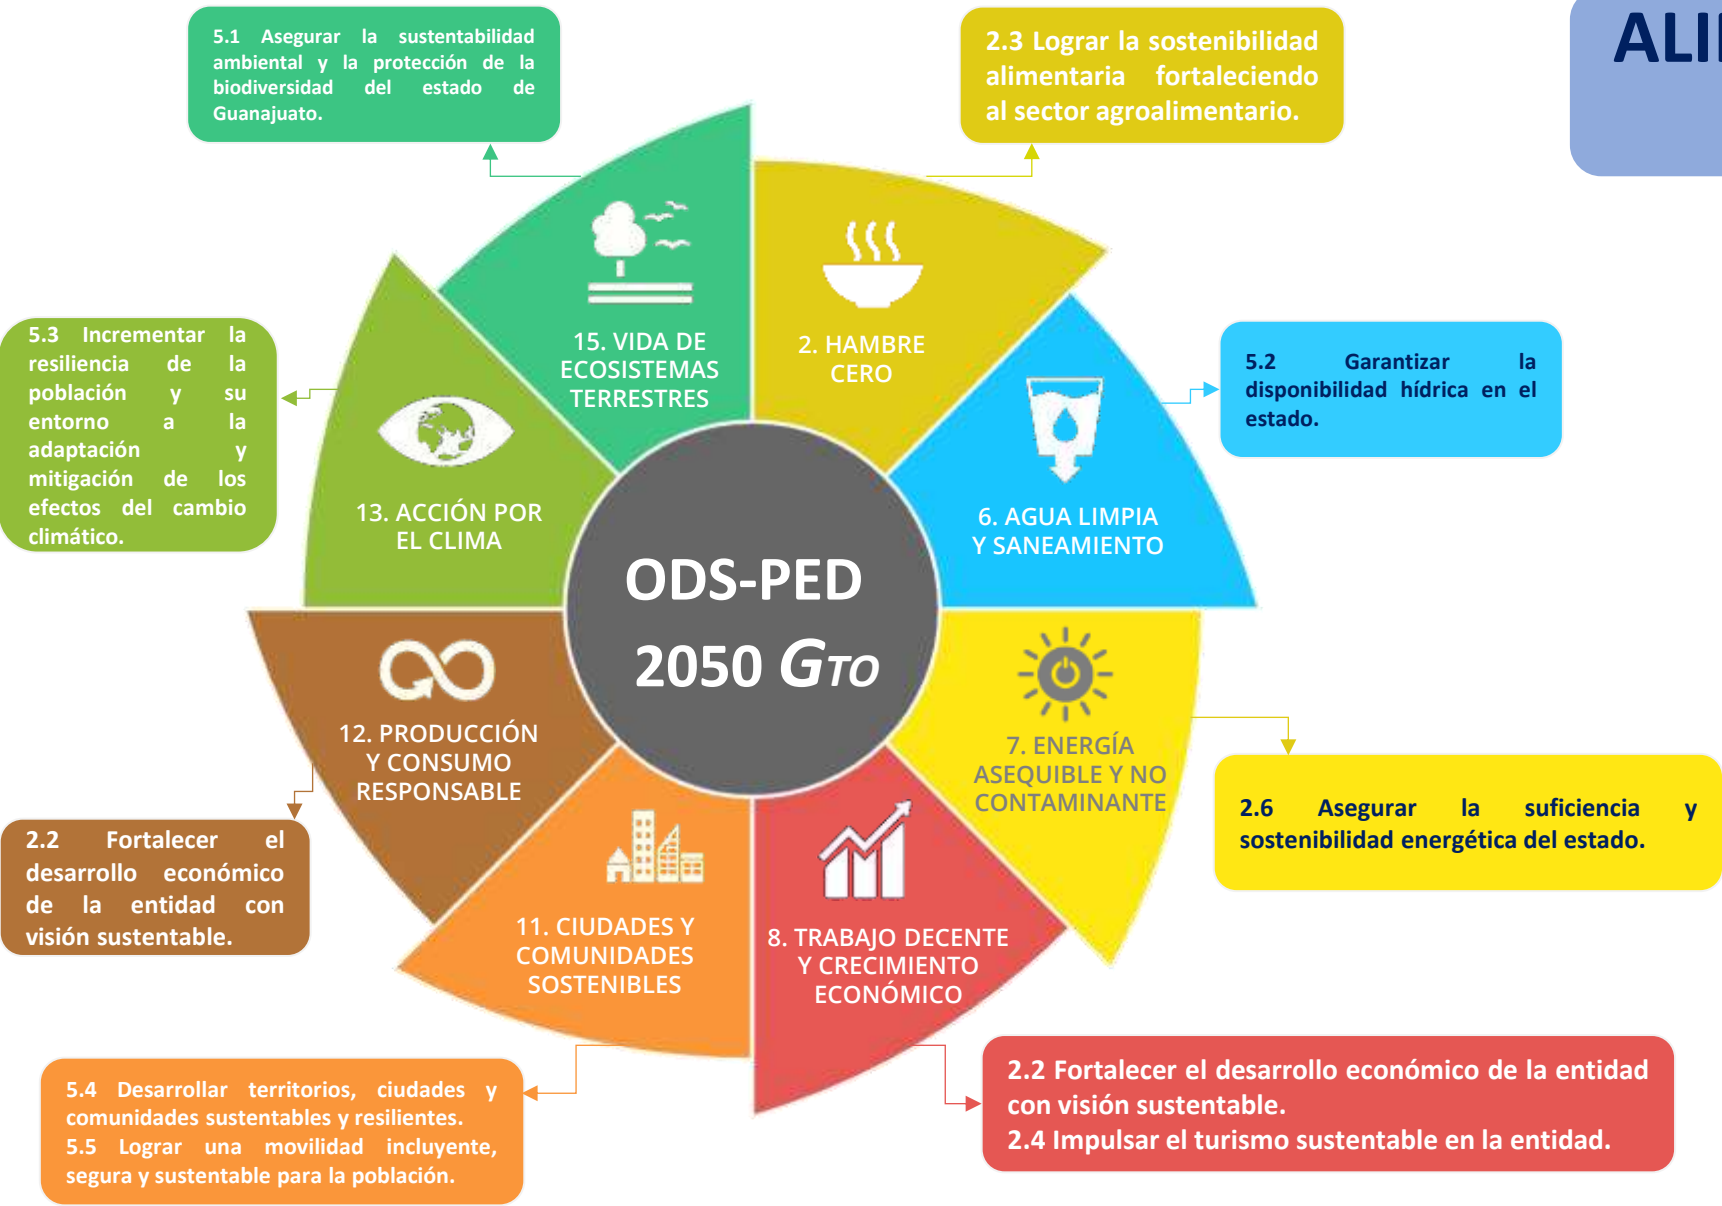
5.1 Asegurar la sustentabilidad ambiental y la protección de la biodiversidad del estado de Guanajuato.

2.3 Lograr la sostenibilidad alimentaria fortaleciendo al sector agroalimentario.

ALI

5.3 Incrementar la resiliencia de la población y su entorno a la adaptación y mitigación de los efectos del cambio climático.

15. VIDA DE ECOSISTEMAS TERRESTRES

2. HAMBRE CERO

5.2 Garantizar la disponibilidad hídrica en el estado.

13. ACCIÓN POR EL CLIMA

6. AGUA LIMPIA Y SANEAMIENTO

ODS-PED

2050 GTO

12. PRODUCCIÓN Y CONSUMO RESPONSABLE

7. ENERGÍA ASEQUIBLE Y NO CONTAMINANTE

2.6 Asegurar la suficiencia y sostenibilidad energética del estado.

2.2 Fortalecer el desarrollo económico de la entidad con visión sustentable.

11. CIUDADES Y COMUNIDADES SOSTENIBLES

8. TRABAJO DECENTE Y CRECIMIENTO ECONÓMICO

5.4 Desarrollar territorios, ciudades y comunidades sustentables y resilientes.
5.5 Lograr una movilidad incluyente, segura y sustentable para la población.

2.2 Fortalecer el desarrollo económico de la entidad con visión sustentable.
2.4 Impulsar el turismo sustentable en la entidad.